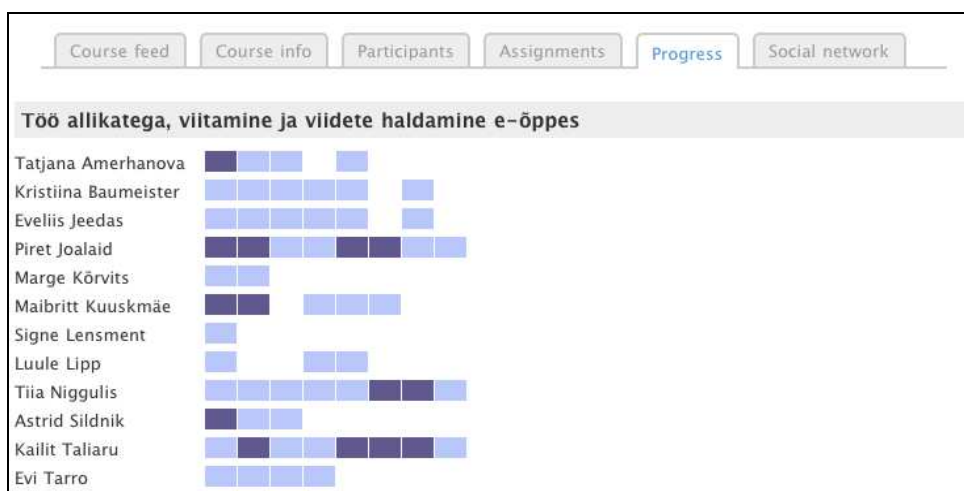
Course feed Course info Participants Assignments Progress Social network

Töö allikatega, viitamine ja viidete haldamine e-õppes

Tatjana Amerhanova
Kristiina Baumeister
Eveliis Jeedas
Piret Joalaid
Marge Kõrvits
Maibritt Kuuskmäe
Signe Lensment
Luule Lipp
Tiia Niggulis
Astrid Sildnik
Kailit Taliaru
Evi Tarro